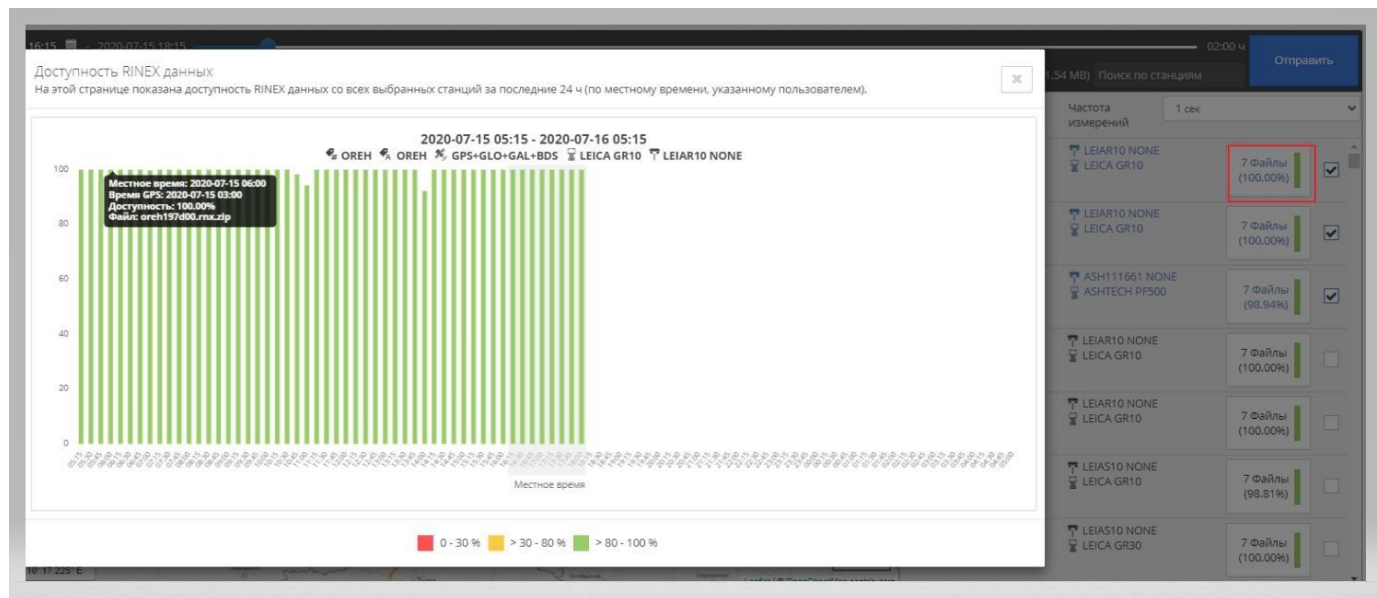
16:15 2020-07-15 18:15 02:00 ч

Отправить

.54 MB) Поиск по станциям

Частота измерений 1 сек

Доступность RINEX данных

На этой странице показана доступность RINEX данных со всех выбранных станций за последние 24 ч (по местному времени, указанному пользователем).

2020-07-15 05:15 - 2020-07-16 05:15

OREH OREH GPS+GLO+GAL+BDS LEICA GR10 LEIAR10 NONE

Местное время: 2020-07-15 06:00
Время GPS: 2020-07-15 03:00
Доступность: 100.00%
Файл: oreh197d00.rnx.zip

100
80
60
40
20
0

Местное время

0 - 30 % > 30 - 80 % > 80 - 100 %

LEIAR10 NONE
LEICA GR10
7 Файлы (100.00%)

LEIAR10 NONE
LEICA GR10
7 Файлы (100.00%)

ASH111661 NONE
ASHTECH PF500
7 Файлы (98.94%)

LEIAR10 NONE
LEICA GR10
7 Файлы (100.00%)

LEIAR10 NONE
LEICA GR10
7 Файлы (100.00%)

LEIAS10 NONE
LEICA GR10
7 Файлы (98.81%)

LEIAS10 NONE
LEICA GR30
7 Файлы (100.00%)

10 17.225° E